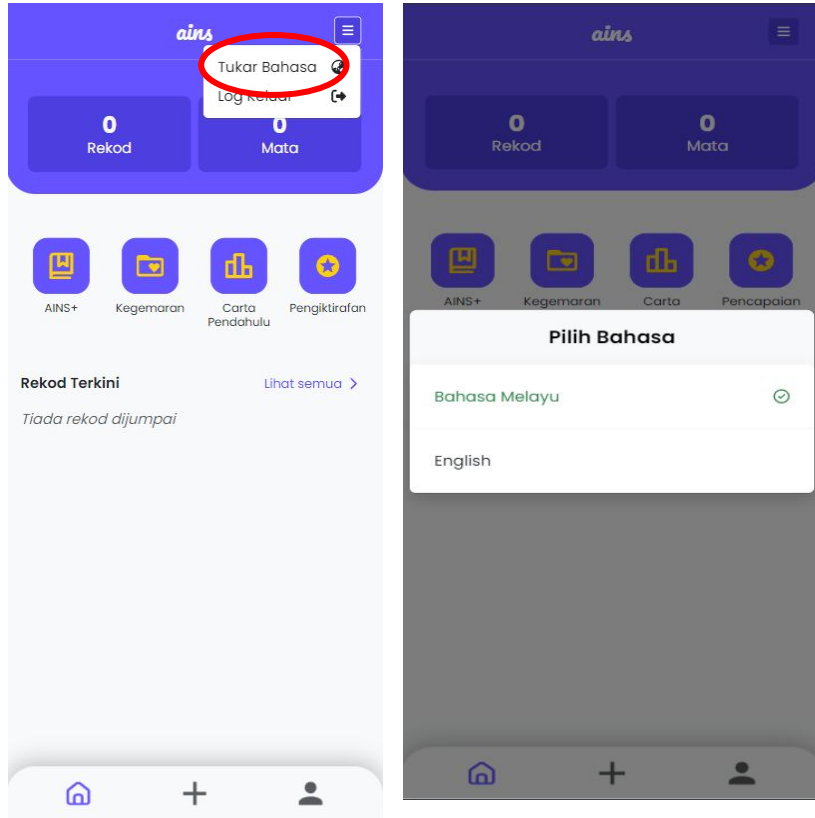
ains

Tukar Bahasa

Log Keluar

0
Rekod

0
Mata

AINS+

Kegemaran

Carta Pendahulu

Pengiktirafan

Rekod Terkini

Lihat semua >

Tiada rekod dijumpai

ains

0
Rekod

0
Mata

AINS+

Kegemaran

Carta

Pencapaian

Pilih Bahasa

Bahasa Melayu

English